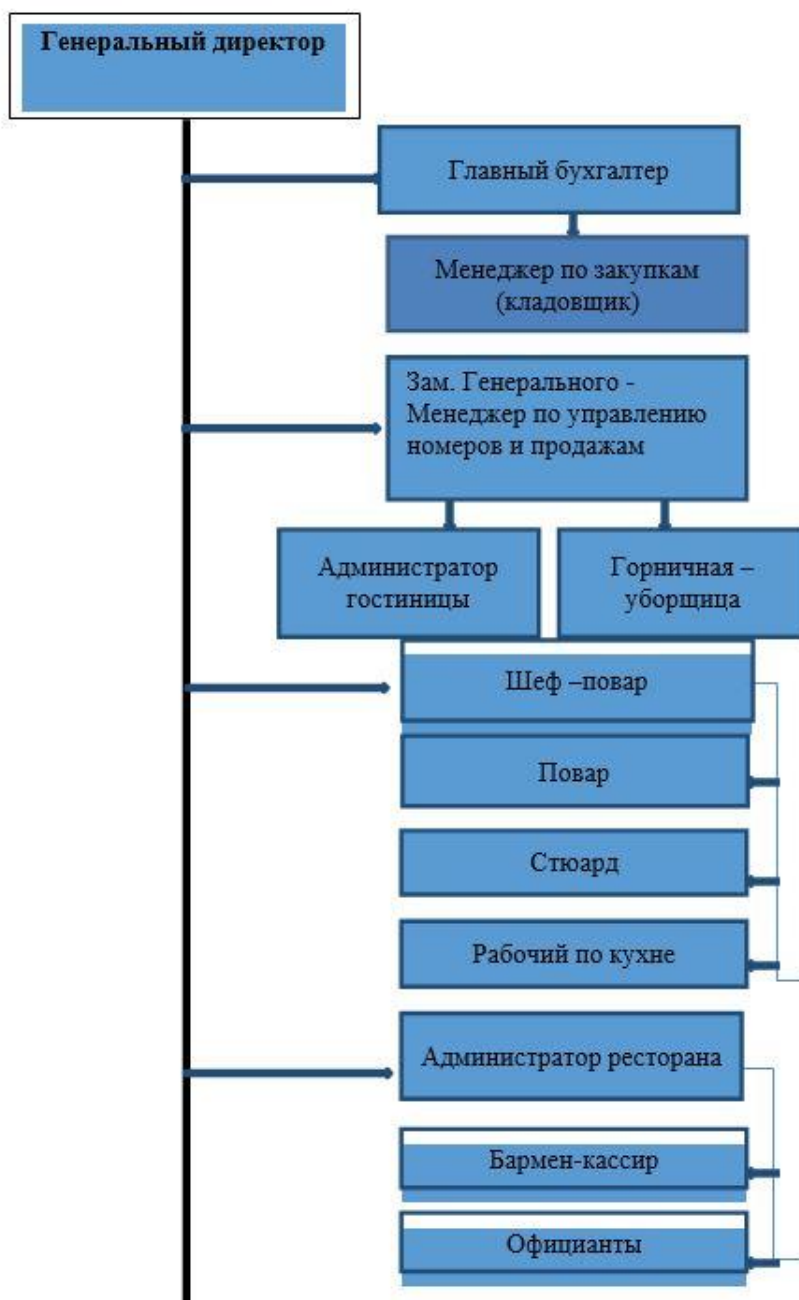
Генеральный директор

Главный бухгалтер

Менеджер по закупкам (кладовщик)

Зам. Генерального - Менеджер по управлению номеров и продажам

Администратор гостиницы

Горничная – уборщица

Шеф –повар

Повар

Стюард

Рабочий по кухне

Администратор ресторана

Бармен-кассир

Официанты